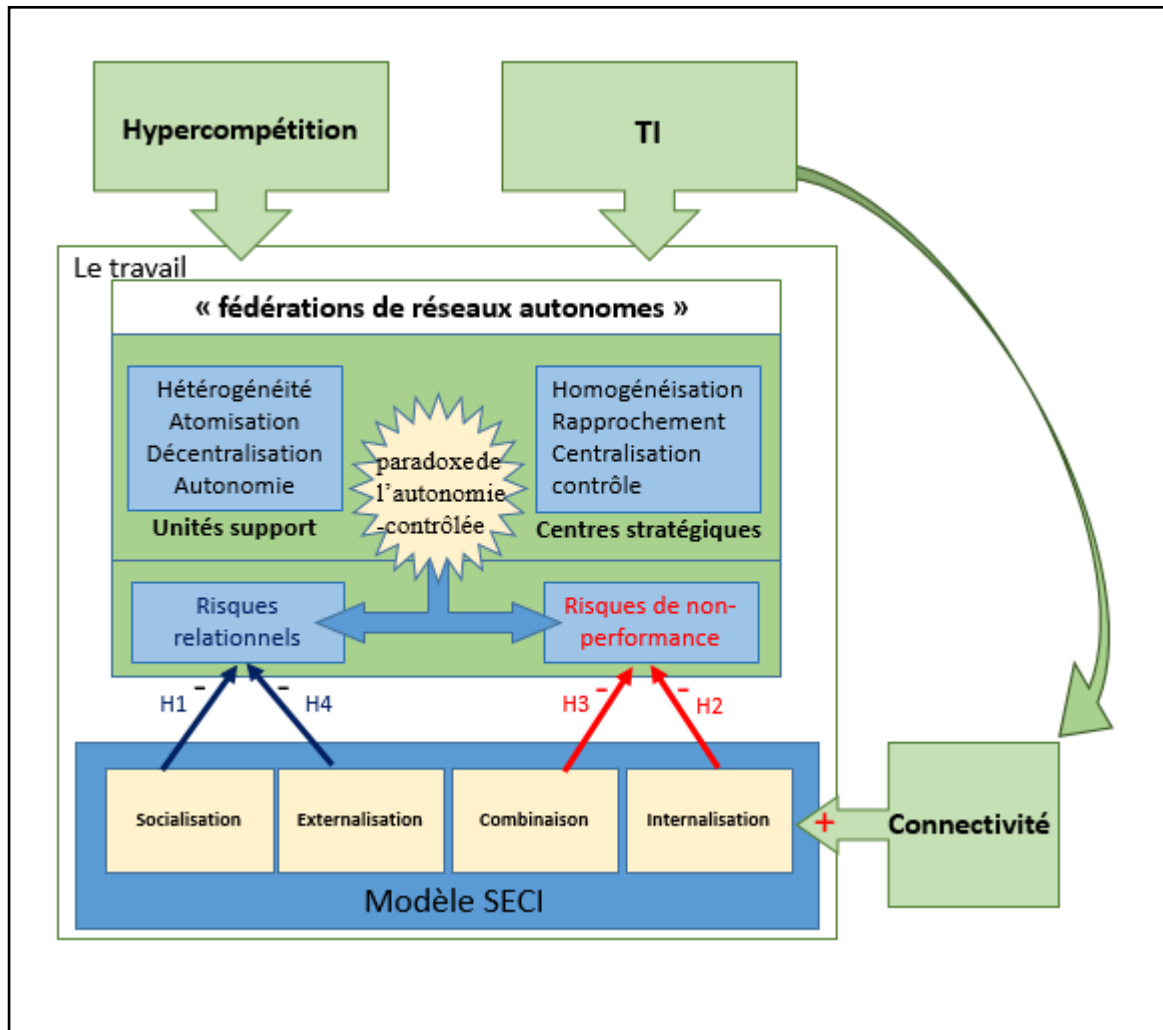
Hypercompétition

TI

Le travail

« fédérations de réseaux autonomes »

Hétérogénéité
Atomisation
Décentralisation
Autonomie

Unités support

paradoxe de l'autonomie -contrôlée

Homogénéisation
Rapprochement
Centralisation
contrôle

Centres stratégiques

Risques relationnels

Risques de non-performance

H1 -

H4 -

H3 -

H2 -

Socialisation

Externalisation

Combinaison

Internalisation

+

Connectivité

Modèle SECI